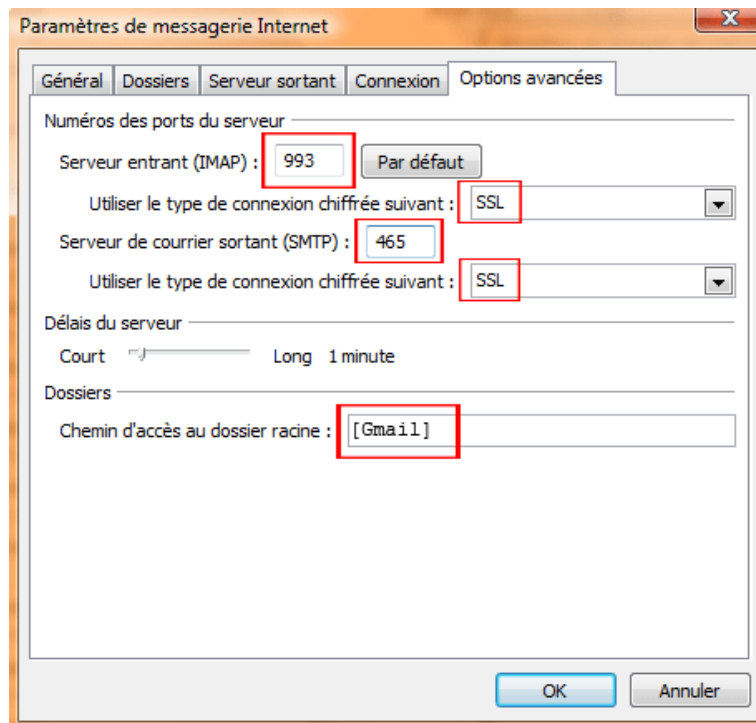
Paramètres de messagerie Internet

Général | Dossiers | Serveur sortant | Connexion | Options avancées

Numéros des ports du serveur

Serveur entrant (IMAP) : 993 Par défaut

Utiliser le type de connexion chiffrée suivant : SSL

Serveur de courrier sortant (SMTP) : 465

Utiliser le type de connexion chiffrée suivant : SSL

Délais du serveur

Court Long 1 minute

Dossiers

Chemin d'accès au dossier racine : [Gmail]

OK Annuler